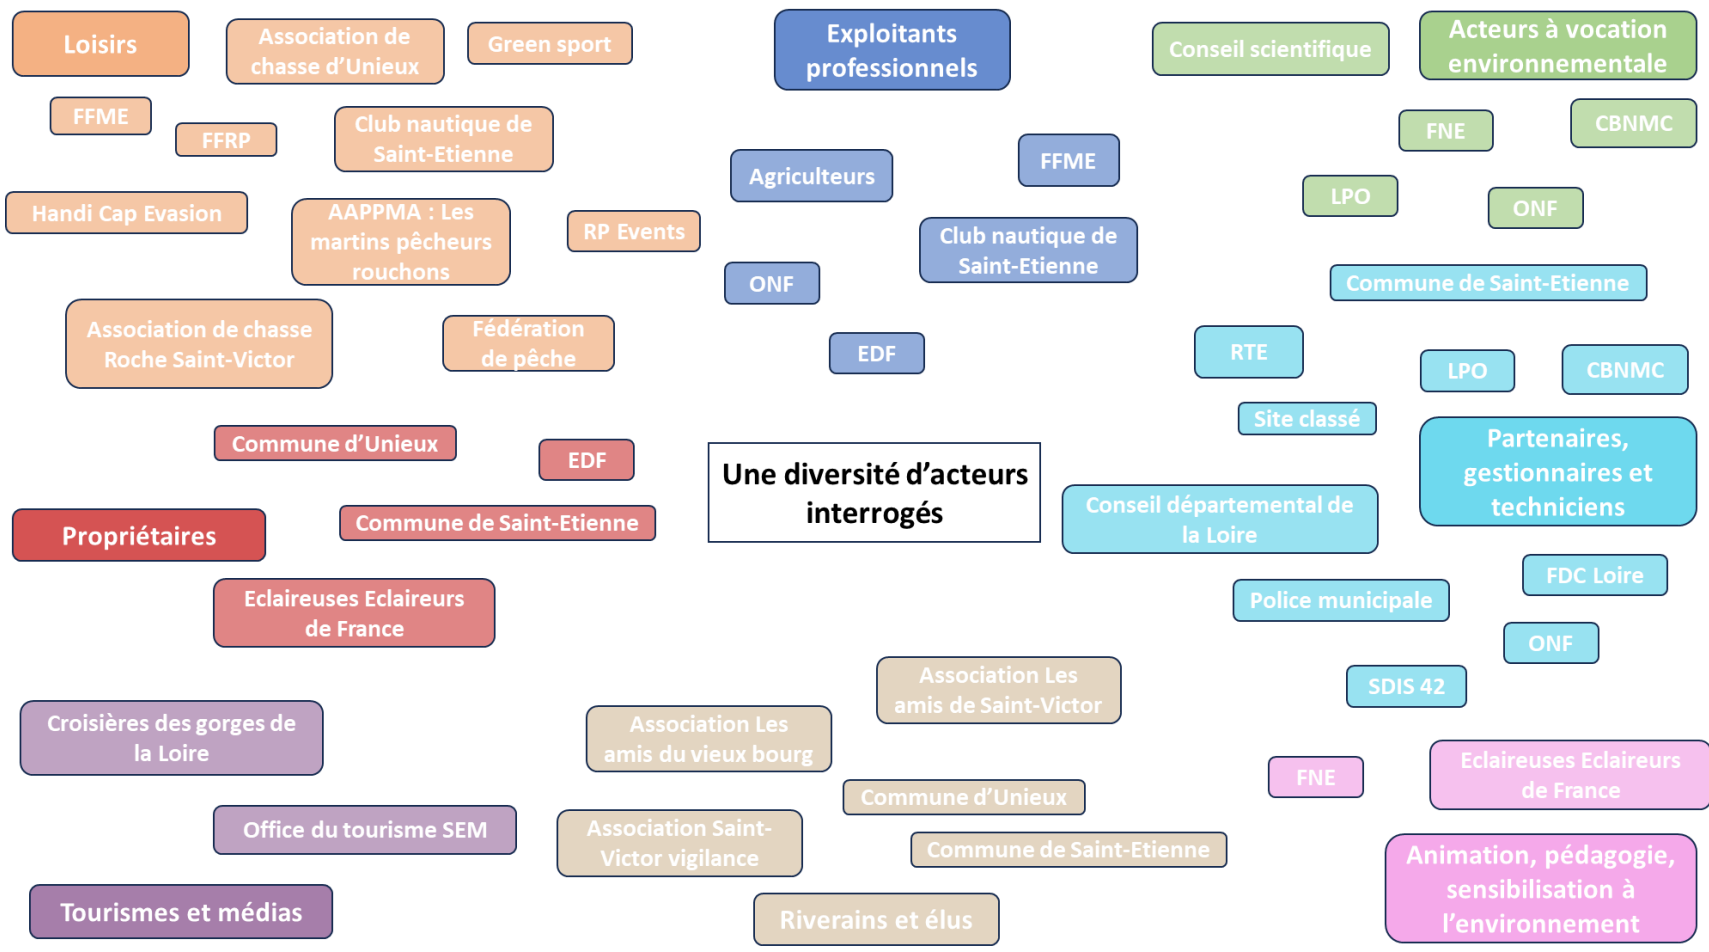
Loisirs

Association de chasse d'Unieux

Green sport

FFME

FFRP

Club nautique de Saint-Etienne

Handi Cap Evasion

AAPPMA : Les martins pêcheurs rouchons

RP Events

Association de chasse Roche Saint-Victor

Fédération de pêche

Exploitants professionnels

Agriculteurs

FFME

Club nautique de Saint-Etienne

ONF

EDF

Conseil scientifique

Acteurs à vocation environnementale

FNE

CBNMC

LPO

ONF

Commune de Saint-Etienne

RTE

LPO

CBNMC

Site classé

Partenaires, gestionnaires et techniciens

Commune d'Unieux

EDF

Propriétaires

Commune de Saint-Etienne

Une diversité d'acteurs interrogés

Conseil départemental de la Loire

Eclaireuses Eclaireurs de France

Police municipale

FDC Loire

ONF

SDIS 42

Association Les amis de Saint-Victor

Croisières des gorges de la Loire

Association Les amis du vieux bourg

FNE

Eclaireuses Eclaireurs de France

Commune d'Unieux

Office du tourisme SEM

Association Saint-Victor vigilance

Commune de Saint-Etienne

Animation, pédagogie, sensibilisation à l'environnement

Tourismes et médias

Riverains et élus